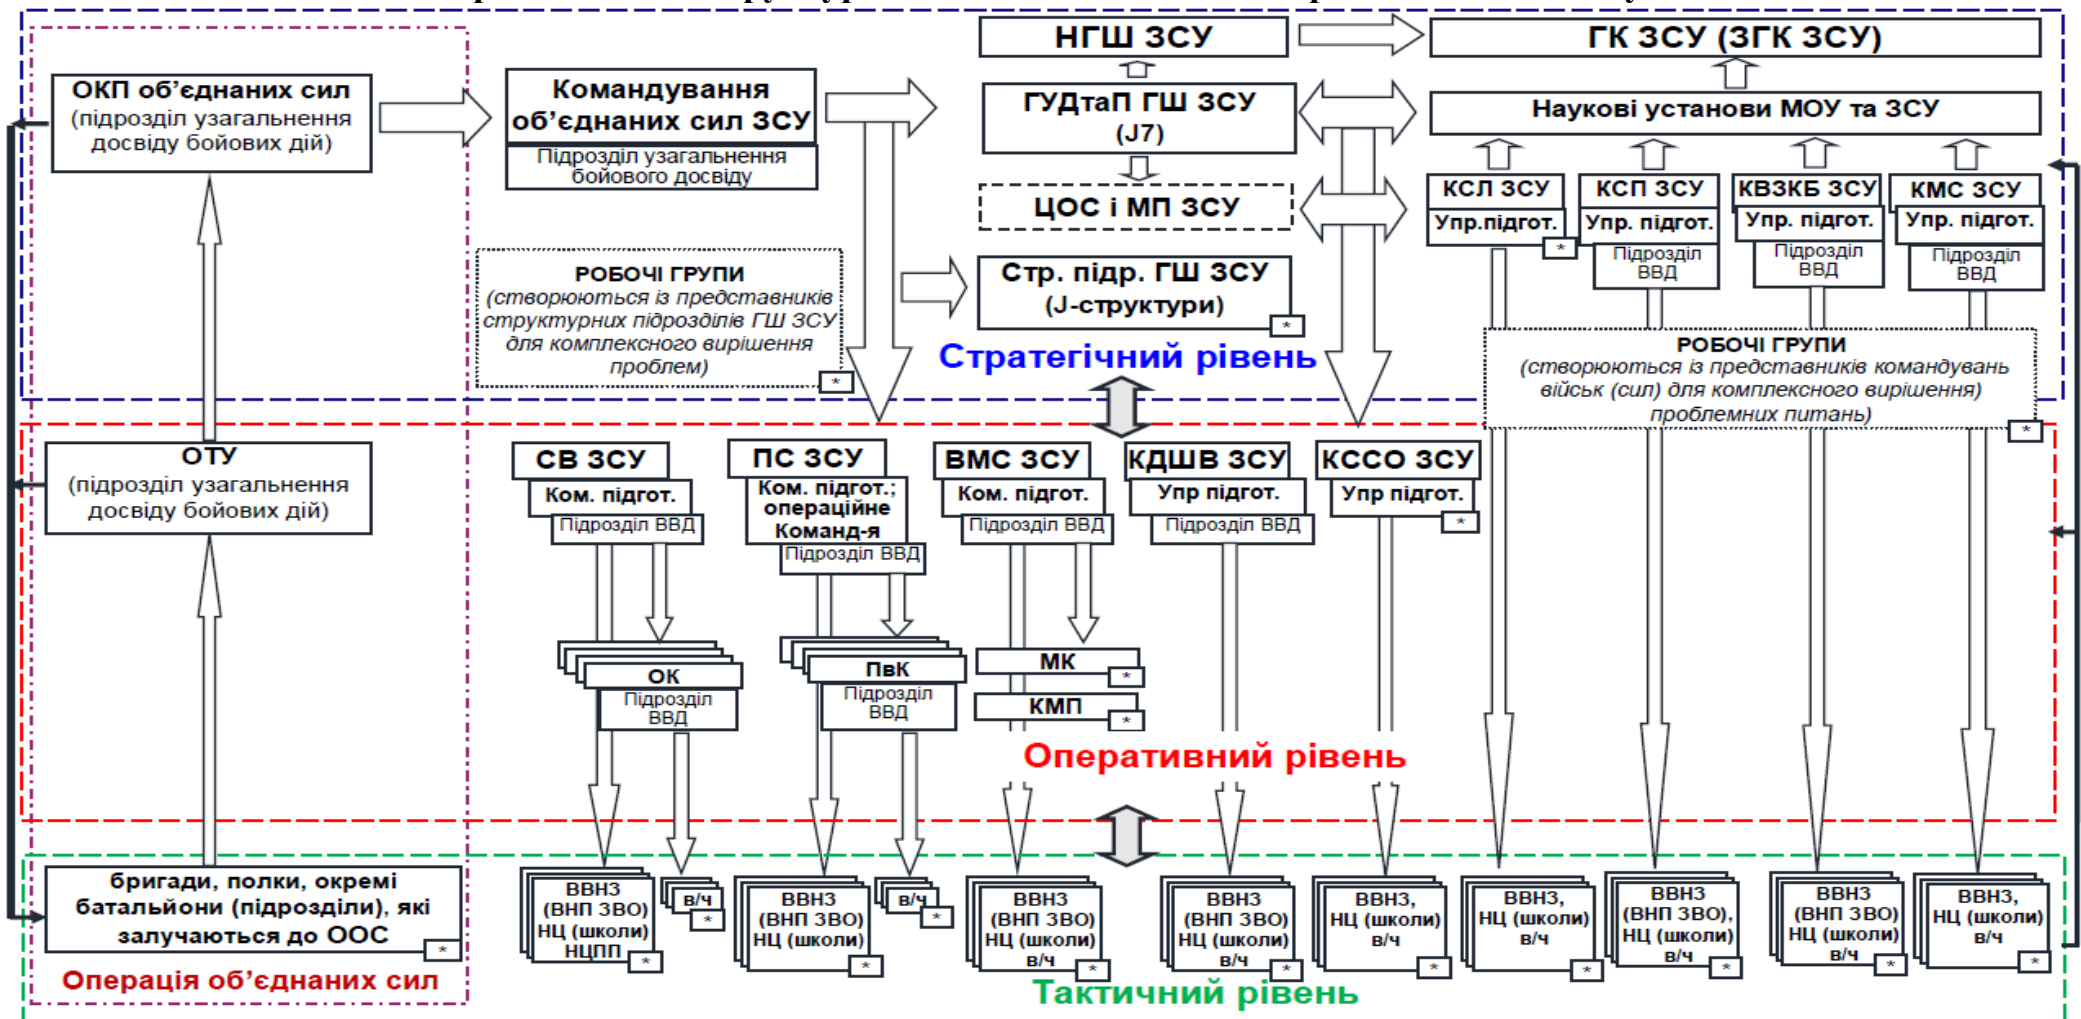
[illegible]

ОКП об'єднаних сил (підрозділ узагальнення досвіду бойових дій)

Командування об'єднаних сил ЗСУ

Підрозділ узагальнення бойового досвіду

НГШ ЗСУ

ГУДтаП ГШ ЗСУ (J7)

ЦОС і МП ЗСУ

Стр. підр. ГШ ЗСУ (J-структури)

*

ГК ЗСУ (ЗГК ЗСУ)

Наукові установи МОУ та ЗСУ

КСЛ ЗСУ

Упр.підгот.

*

КСП ЗСУ

Упр. підгот.

Підрозділ ВВД

КВЗКБ ЗСУ

Упр. підгот.

Підрозділ ВВД

КМС ЗСУ

Упр. підгот.

Підрозділ ВВД

РОБОЧІ ГРУПИ (створюються із представників структурних підрозділів ГШ ЗСУ для комплексного вирішення проблем)

*

Стратегічний рівень

РОБОЧІ ГРУПИ (створюються із представників командувань військ (сил) для комплексного вирішення проблемних питань)

*

ОТУ (підрозділ узагальнення досвіду бойових дій)

СВ ЗСУ

Ком. підгот.

Підрозділ ВВД

ПС ЗСУ

Ком. підгот.; операційне Команд-я

Підрозділ ВВД

ВМС ЗСУ

Ком. підгот.

Підрозділ ВВД

КДШВ ЗСУ

Упр підгот.

Підрозділ ВВД

КССО ЗСУ

Упр підгот.

*

ОК

Підрозділ ВВД

ПвК

Підрозділ ВВД

МК

*

КМП

*

Оперативний рівень

бригади, полки, окремі батальйони (підрозділи), які залучаються до ООС

*

Операція об'єднаних сил

ВВНЗ (ВНП ЗВО) НЦ (школи) НЦПП

*

в/ч

*

ВВНЗ (ВНП ЗВО) НЦ (школи)

*

в/ч

*

ВВНЗ (ВНП ЗВО) НЦ (школи) в/ч

*

ВВНЗ (ВНП ЗВО) НЦ (школи) в/ч

*

ВВНЗ, НЦ (школи) в/ч

*

ВВНЗ, НЦ (школи) в/ч

*

ВВНЗ (ВНП ЗВО), НЦ (школи) в/ч

*

ВВНЗ (ВНП ЗВО) НЦ (школи) в/ч

*

ВВНЗ, НЦ (школи) в/ч

*

Тактичний рівень